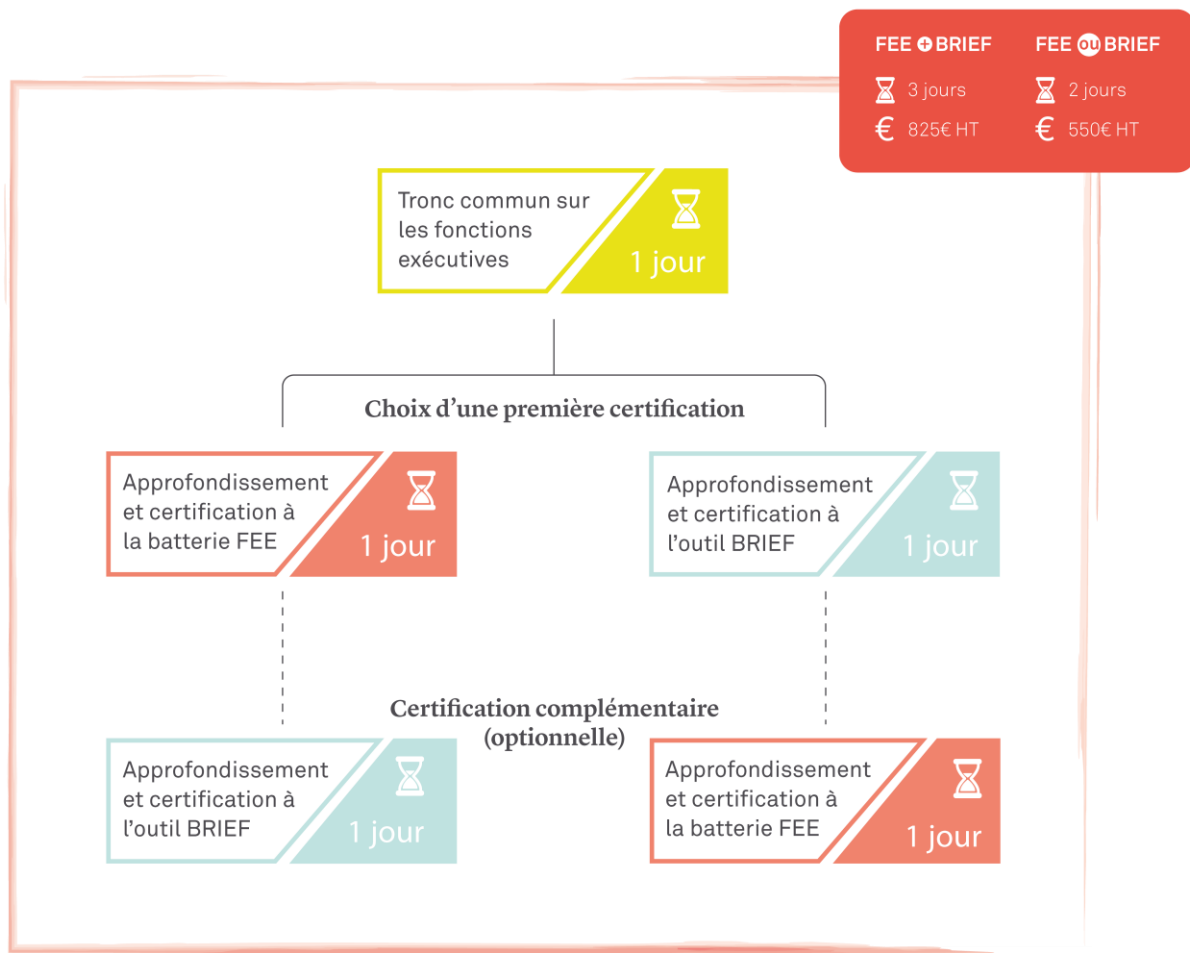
| FEE + BRIEF | FEE ou BRIEF |
|---|---|
| 3 jours | 2 jours |
| € 825€ HT | € 550€ HT |

Tronc commun sur les fonctions exécutives

1 jour

Choix d'une première certification

Approfondissement et certification à la batterie FEE

1 jour

Approfondissement et certification à l'outil BRIEF

1 jour

Certification complémentaire (optionnelle)

Approfondissement et certification à l'outil BRIEF

1 jour

Approfondissement et certification à la batterie FEE

1 jour